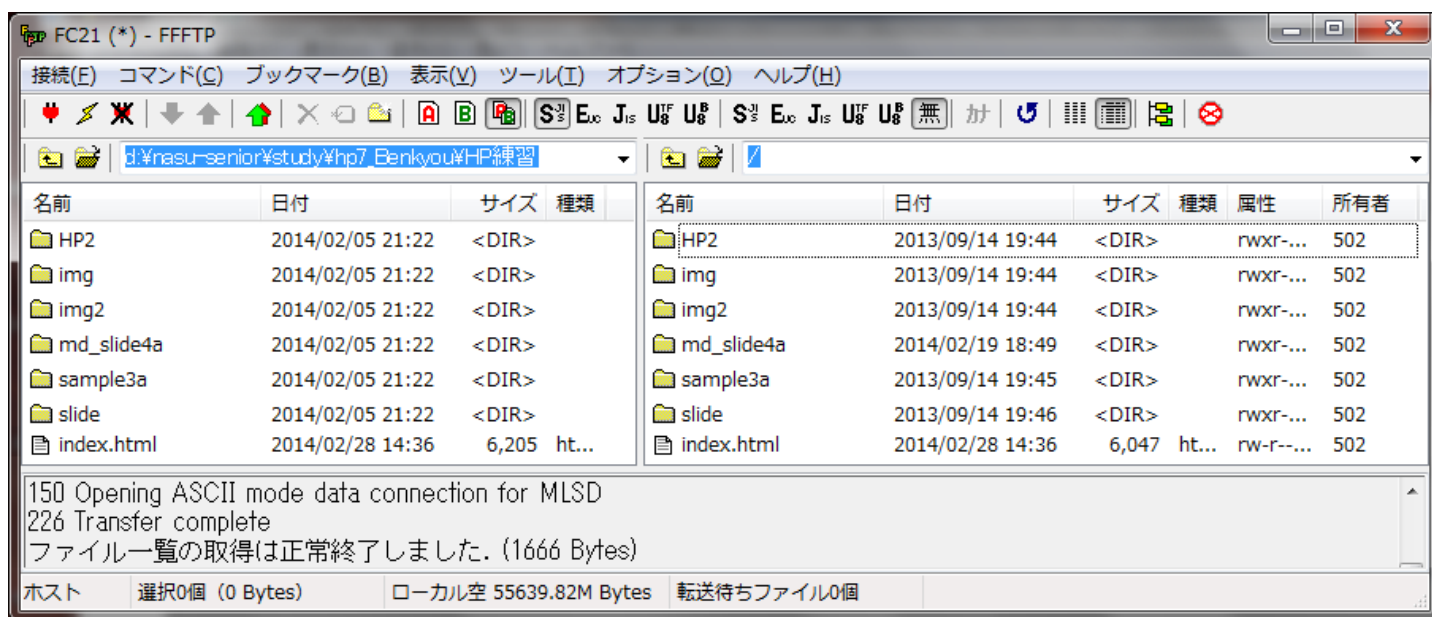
FC21 (*) - FFFTP

接続(F) コマンド(C) ブックマーク(B) 表示(V) ツール(T) オプション(O) ヘルプ(H)

A B S E J U U S E J U U 無 カナ

d:¥nasu-senior¥study¥hp7_Benkyou¥HP練習

/

| 名前 | 日付 | サイズ | 種類 |
|---|---|---|---|
| HP2 | 2014/02/05 21:22 | <DIR> | |
| img | 2014/02/05 21:22 | <DIR> | |
| img2 | 2014/02/05 21:22 | <DIR> | |
| md_slide4a | 2014/02/05 21:22 | <DIR> | |
| sample3a | 2014/02/05 21:22 | <DIR> | |
| slide | 2014/02/05 21:22 | <DIR> | |
| index.html | 2014/02/28 14:36 | 6,205 | ht... |

| 名前 | 日付 | サイズ | 種類 | 属性 | 所有者 |
|---|---|---|---|---|---|
| HP2 | 2013/09/14 19:44 | <DIR> | | rwxr-... | 502 |
| img | 2013/09/14 19:44 | <DIR> | | rwxr-... | 502 |
| img2 | 2013/09/14 19:44 | <DIR> | | rwxr-... | 502 |
| md_slide4a | 2014/02/19 18:49 | <DIR> | | rwxr-... | 502 |
| sample3a | 2013/09/14 19:45 | <DIR> | | rwxr-... | 502 |
| slide | 2013/09/14 19:46 | <DIR> | | rwxr-... | 502 |
| index.html | 2014/02/28 14:36 | 6,047 | ht... | rw-r--... | 502 |

150 Opening ASCII mode data connection for MLSD
226 Transfer complete
ファイル一覧の取得は正常終了しました. (1666 Bytes)

ホスト 選択0個 (0 Bytes) ローカル空 55639.82M Bytes 転送待ちファイル0個